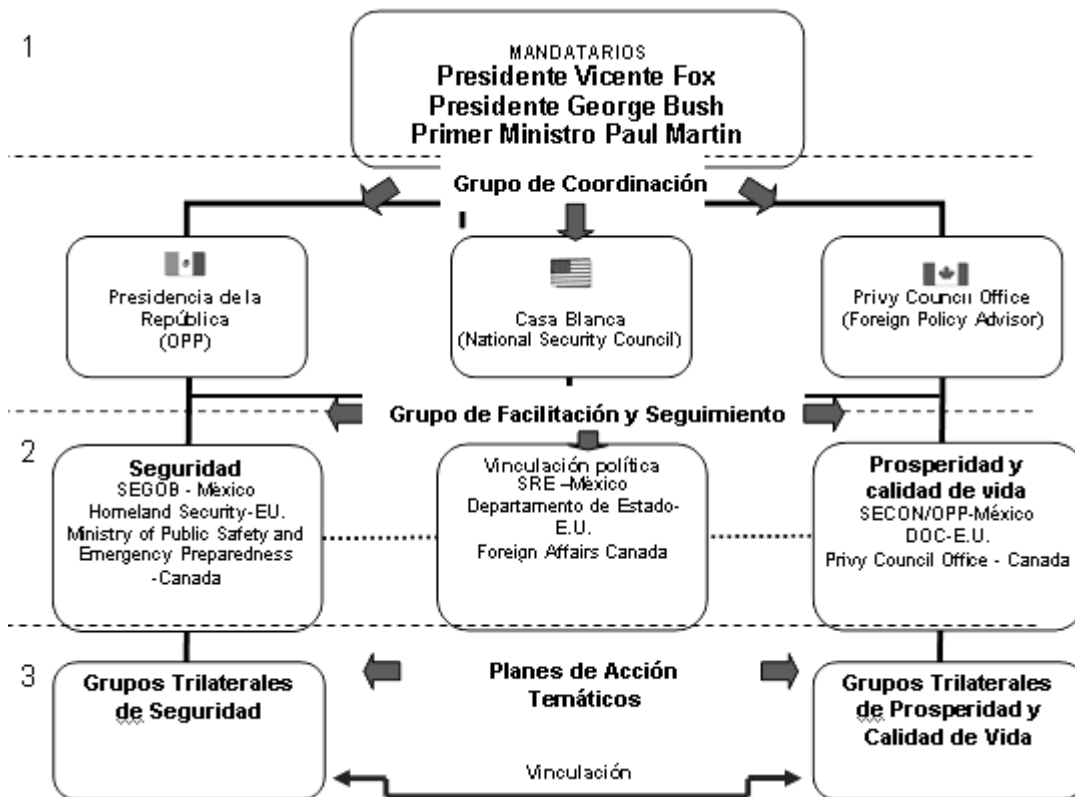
1

MANDATARIOS
Presidente Vicente Fox
Presidente George Bush
Primer Ministro Paul Martin

Grupo de Coordinación

Presidencia de la República (OPP)

Casa Blanca (National Security Council)

Privy Council Office (Foreign Policy Advisor)

Grupo de Facilitación y Seguimiento

2

Seguridad
SEGOB - México
Homeland Security-EU.
Ministry of Public Safety and Emergency Preparedness -Canada

Vinculación política
SRE –México
Departamento de Estado-E.U.
Foreign Affairs Canada

Prosperidad y calidad de vida
SECON/OPP-México
DOC-E.U.
Privy Council Office - Canada

3

Grupos Trilaterales de Seguridad

Planes de Acción Temáticos

Grupos Trilaterales de Prosperidad y Calidad de Vida

Vinculación